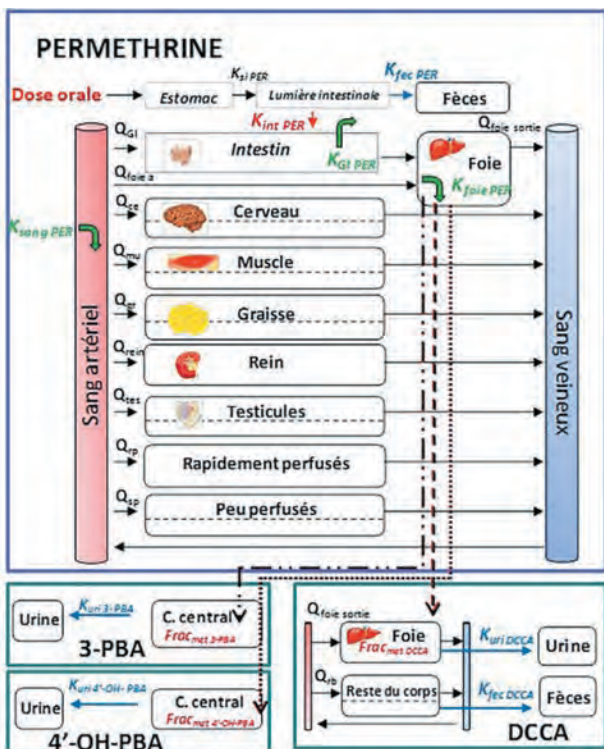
PERMETHRINE

Dose orale → Estomac $K_{si\,PER}$ Lumière intestinale $K_{fec\,PER}$ Fèces

$K_{int\,PER}$

$Q_{GI}$ Intestin $K_{GI\,PER}$ Foie $Q_{foie\,sortie}$

$Q_{foie\,a}$ $K_{foie\,PER}$

$K_{sang\,PER}$

$Q_{ce}$ Cerveau

$Q_{mu}$ Muscle

$Q_{gr}$ Graisse

$Q_{rein}$ Rein

$Q_{tes}$ Testicules

$Q_{rp}$ Rapidement perfusés

$Q_{sp}$ Peu perfusés

Sang artériel

Sang veineux

Urine $K_{uri\,3\text{-}PBA}$ C. central $Frac_{met\,3\text{-}PBA}$

3-PBA

Urine $K_{uri\,4'\text{-}OH\text{-}PBA}$ C. central $Frac_{met\,4'\text{-}OH\text{-}PBA}$

4'-OH-PBA

$Q_{foie\,sortie}$ Foie $Frac_{met\,DCCA}$ $K_{uri\,DCCA}$ Urine

$Q_{rb}$ Reste du corps $K_{fec\,DCCA}$ Fèces

DCCA